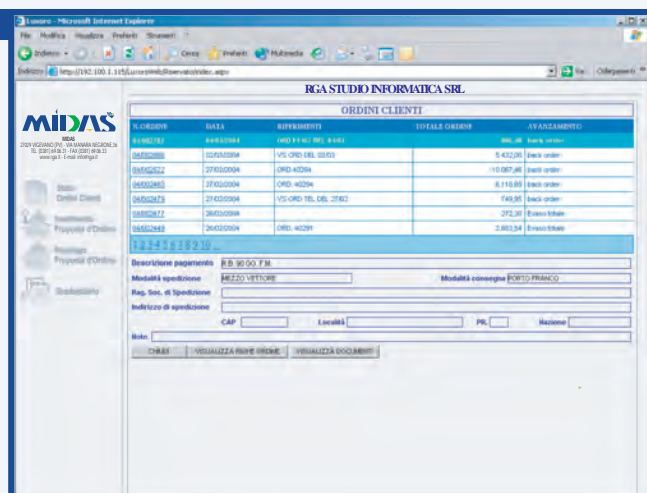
Lavoro - Microsoft Internet Explorer

File Modifica Visualizza Preferiti Strumenti ?

Indietro Cerca Preferiti Multimedia

Indirizzo http://192.100.1.115/Lavoro/rt/Riservato/index.aspx Vai Collegamenti

RGA STUDIO INFORMATICA SRL

MIDAS

MIDAS
27029 VIGEVANO (PV) - VIA MANARA NEGRONE 26
TEL. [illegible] - FAX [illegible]
www.rga.it - E-mail: info@rga.it

Stato Ordini Clienti

Inserimento Proposta d'Ordine

Riepilogo Proposte d'Ordine

Sbarbatario

ORDINI CLIENTI

| N.ORDINE | DATA | RIFERIMENTI | TOTALE ORDINE | AVANZAMENTO |
|---|---|---|---|---|
| 04002781 | 04/03/2004 | ORD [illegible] | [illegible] | back order |
| 04002660 | 02/03/2004 | VS ORD DEL 02/03 | 5.432,06 | back order |
| 04002622 | 27/02/2004 | ORD. 40294 | 10.067,46 | back order |
| 04002483 | 27/02/2004 | ORD. 40294 | 6.116,89 | back order |
| 04002475 | 27/02/2004 | VS ORD TEL DEL 27/02 | 749,95 | back order |
| 04002477 | 26/02/2004 | | 272,30 | Evaso totale |
| 04002448 | 26/02/2004 | ORD. 40291 | 2.603,54 | Evaso totale |

1 2 3 4 5 6 7 8 9 10 ...

Descrizione pagamento R.B. 90 GG. F.M.

Modalità spedizione MEZZO VETTORE

Modalità consegna PORTO FRANCO

Rag. Soc. di Spedizione

Indirizzo di spedizione

CAP

Località

PR.

Nazione

Note

CHIUDI

VISUALIZZA RIGHE ORDINE

VISUALIZZA DOCUMENTI